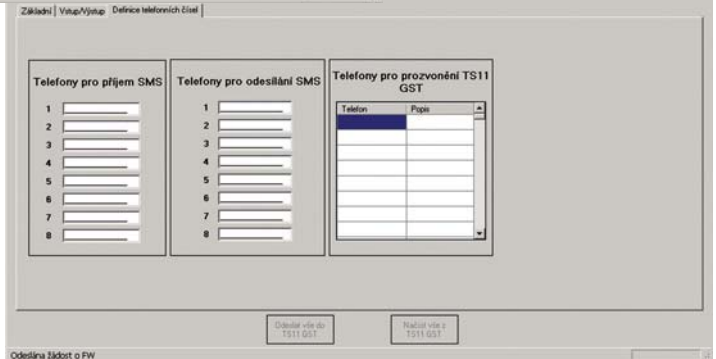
Základní | Vstup/Výstup | Definice telefonních čísel

Telefony pro příjem SMS

1
2
3
4
5
6
7
8

Telefony pro odesílání SMS

1
2
3
4
5
6
7
8

Telefony pro prozvonění TS11 GST

| Telefon | Popis |
|---|---|
| | |
| | |
| | |
| | |
| | |
| | |
| | |
| | |

Odeslat vše do TS11 GST

Načíst vše z TS11 GST

Odeslána žádost o FW